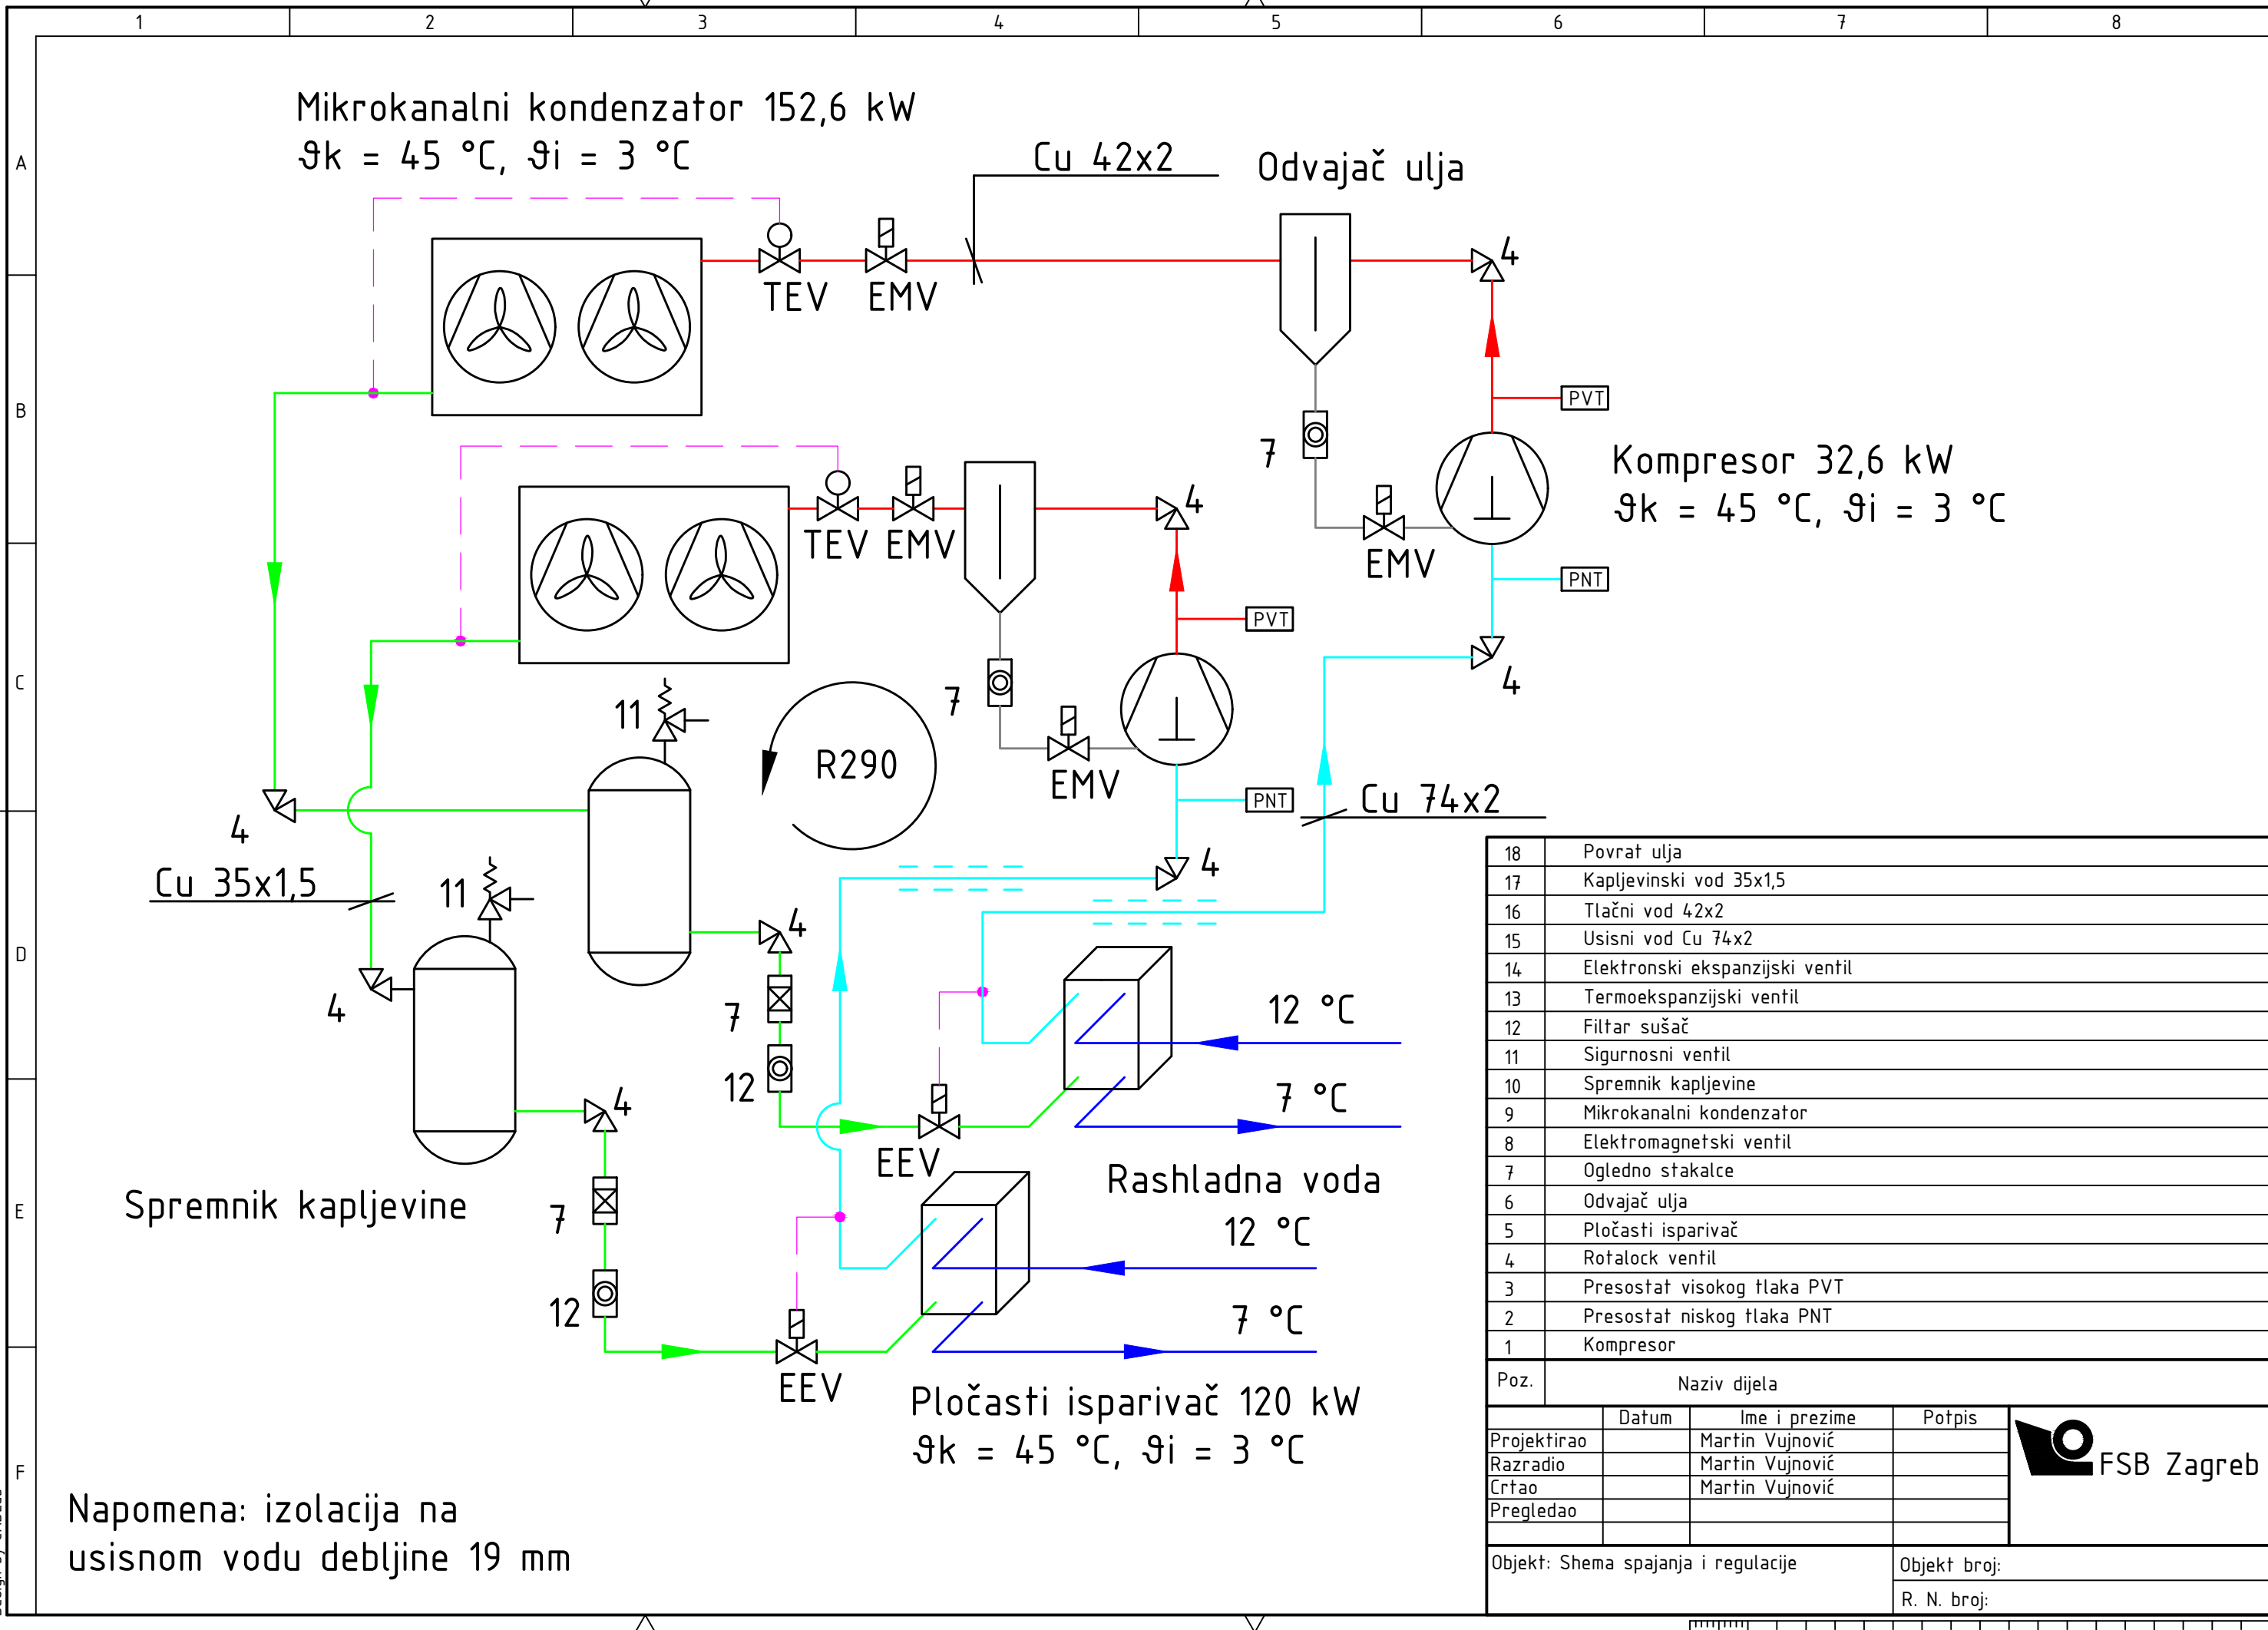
1 2 3 4 5 6 7 8

A B C D E F

Mikrokanalni kondenzator 152,6 kW
ϑk = 45 °C, ϑi = 3 °C

Cu 42x2

Odvajač ulja

TEV EMV

4

PVT

Kompresor 32,6 kW
ϑk = 45 °C, ϑi = 3 °C

7

EMV

PNT

TEV EMV

4

PVT

4

11

R290

7

EMV

PNT

Cu 74x2

4

Cu 35x1,5

11

4

4

4

7

12

12 °C

7 °C

4

7

12

EEV

Rashladna voda
12 °C

7 °C

Spremnik kapljevine

EEV

Pločasti isparivač 120 kW
ϑk = 45 °C, ϑi = 3 °C

Napomena: izolacija na usisnom vodu debljine 19 mm

| 18 | Povrat ulja |
|---|---|
| 17 | Kapljevinski vod 35x1,5 |
| 16 | Tlačni vod 42x2 |
| 15 | Usisni vod Cu 74x2 |
| 14 | Elektronski ekspanzijski ventil |
| 13 | Termoekspanzijski ventil |
| 12 | Filtar sušač |
| 11 | Sigurnosni ventil |
| 10 | Spremnik kapljevine |
| 9 | Mikrokanalni kondenzator |
| 8 | Elektromagnetski ventil |
| 7 | Ogledno stakalce |
| 6 | Odvajač ulja |
| 5 | Pločasti isparivač |
| 4 | Rotalock ventil |
| 3 | Presostat visokog tlaka PVT |
| 2 | Presostat niskog tlaka PNT |
| 1 | Kompresor |
| Poz. | Naziv dijela |

| | Datum | Ime i prezime | Potpis |
|---|---|---|---|
| Projektirao | | Martin Vujnović | |
| Razradio | | Martin Vujnović | |
| Crtao | | Martin Vujnović | |
| Pregledao | | | |

FSB Zagreb

Objekt: Shema spajanja i regulacije

Objekt broj:

R. N. broj: